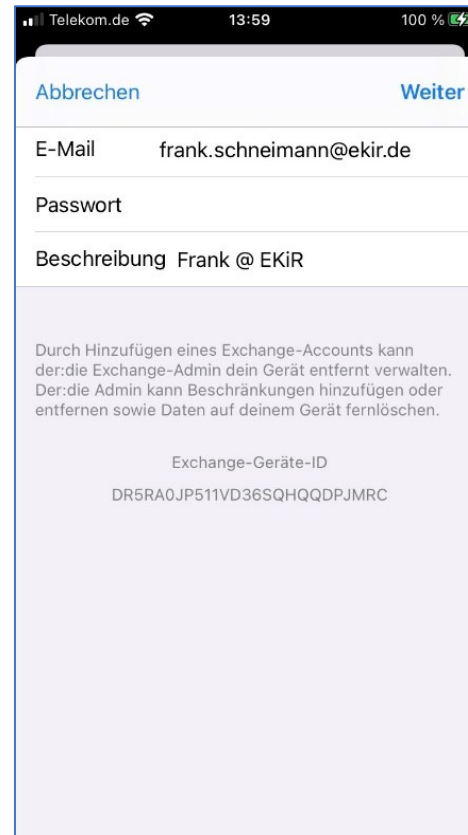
Telekom.de 13:59 100 %

Abbrechen Weiter

E-Mail frank.schneimann@ekir.de

Passwort

Beschreibung Frank @ EKiR

Durch Hinzufügen eines Exchange-Accounts kann der:die Exchange-Admin dein Gerät entfernt verwalten. Der:die Admin kann Beschränkungen hinzufügen oder entfernen sowie Daten auf deinem Gerät fernlöschen.

Exchange-Geräte-ID

DR5RA0JP511VD36SQHQQDPJMRC